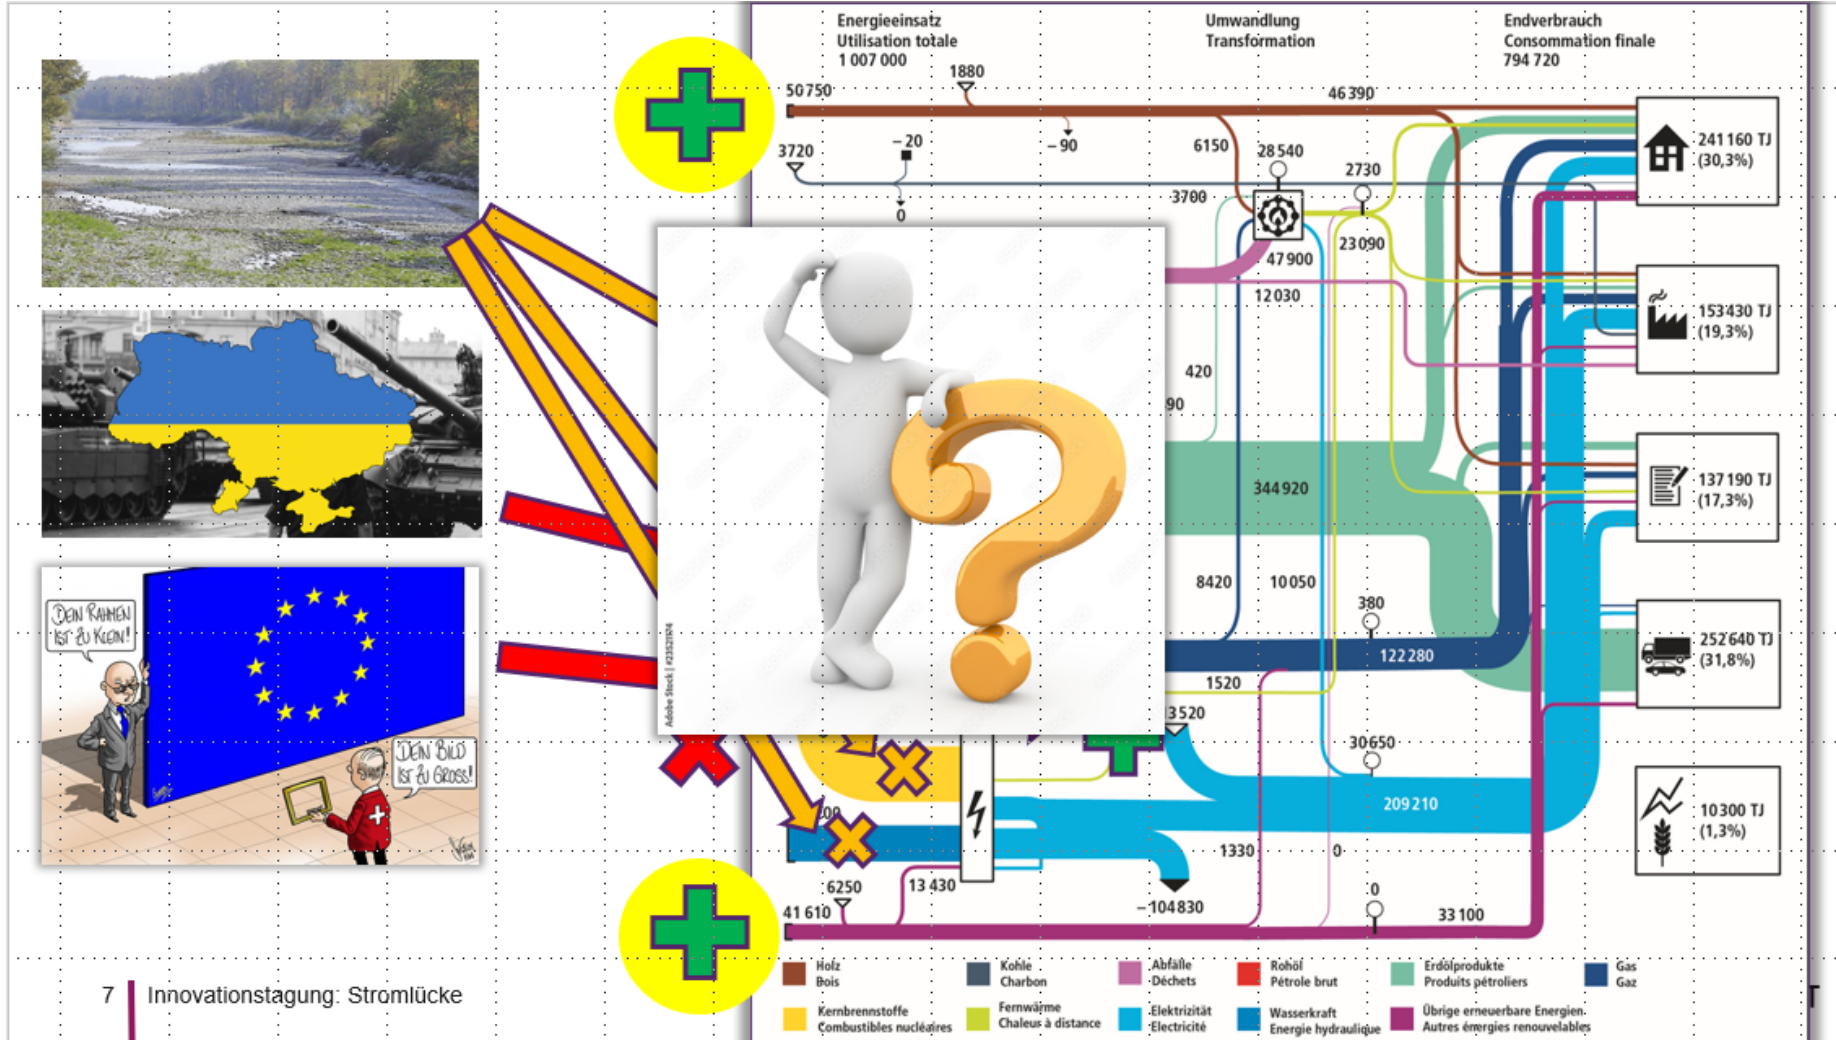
DEIN RAHMEN IST ZU KLEIN!

DEIN BILD IST ZU GROSS!

Energieeinsatz
Utilisation totale
1 007 000

Umwandlung
Transformation

Endverbrauch
Consommation finale
794 720

1880
50 750
46 390
3720
–20
–90
6150
28 540
2730
0
3700
23 090
47 900
12 030
420
90
344 920
8420
10 050
380
122 280
1520
3520
30 650
209 210
1330
0
6250
13 430
41 610
–104 830
0
33 100
00

241 160 TJ (30,3%)
153 430 TJ (19,3%)
137 190 TJ (17,3%)
252 640 TJ (31,8%)
10 300 TJ (1,3%)

Holz
Bois
Kohle
Charbon
Abfälle
Déchets
Rohöl
Pétrole brut
Erdölprodukte
Produits pétroliers
Gas
Gaz
Kernbrennstoffe
Combustibles nucléaires
Fernwärme
Chaleur à distance
Elektrizität
Electricité
Wasserkraft
Energie hydraulique
Übrige erneuerbare Energien
Autres énergies renouvelables

Adobe Stock | #23521874

7 Innovationstagung: Stromlücke